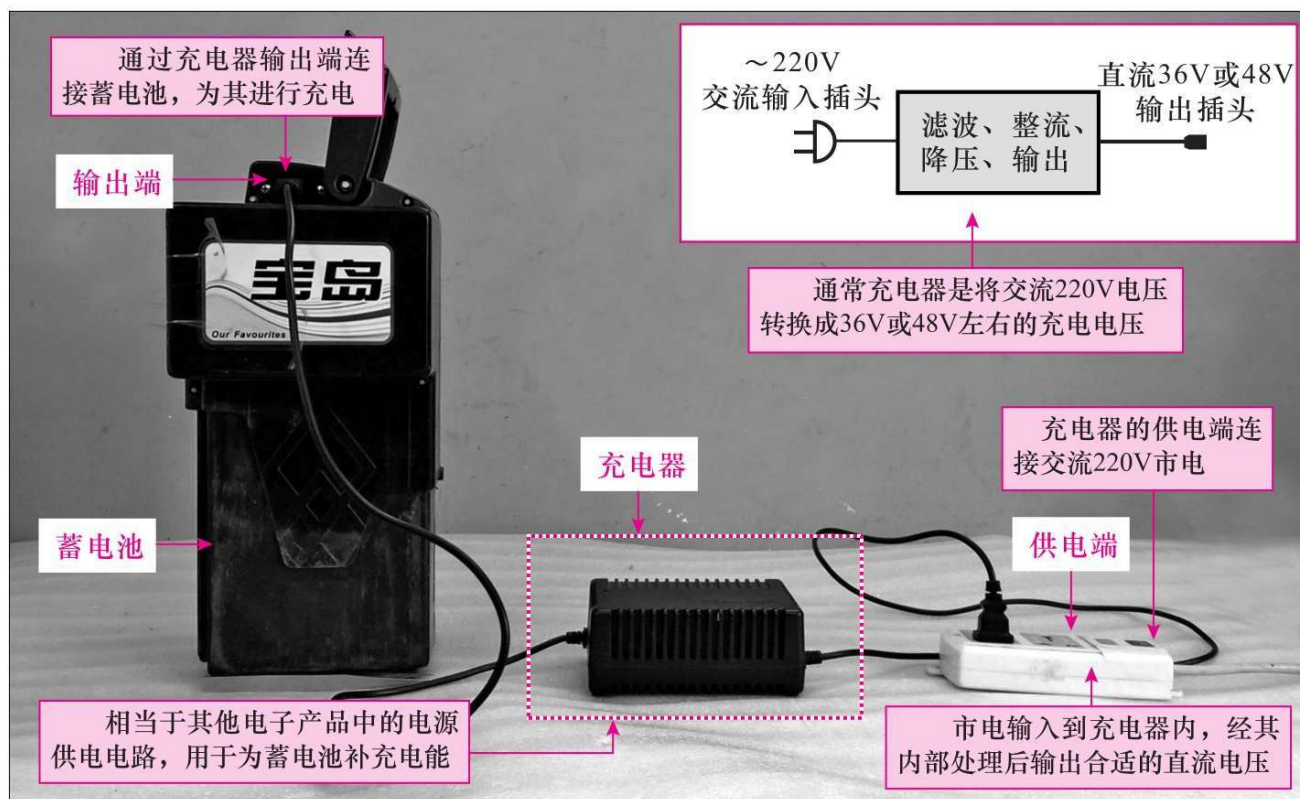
通过充电器输出端连接蓄电池，为其进行充电

输出端

宝岛

Our Favourites

~220V
交流输入插头

滤波、整流、降压、输出

直流36V或48V
输出插头

通常充电器是将交流220V电压转换成36V或48V左右的充电电压

充电器的供电端连接交流220V市电

充电器

供电端

蓄电池

相当于其他电子产品中的电源供电电路，用于为蓄电池补充电能

市电输入到充电器内，经其内部处理后输出合适的直流电压